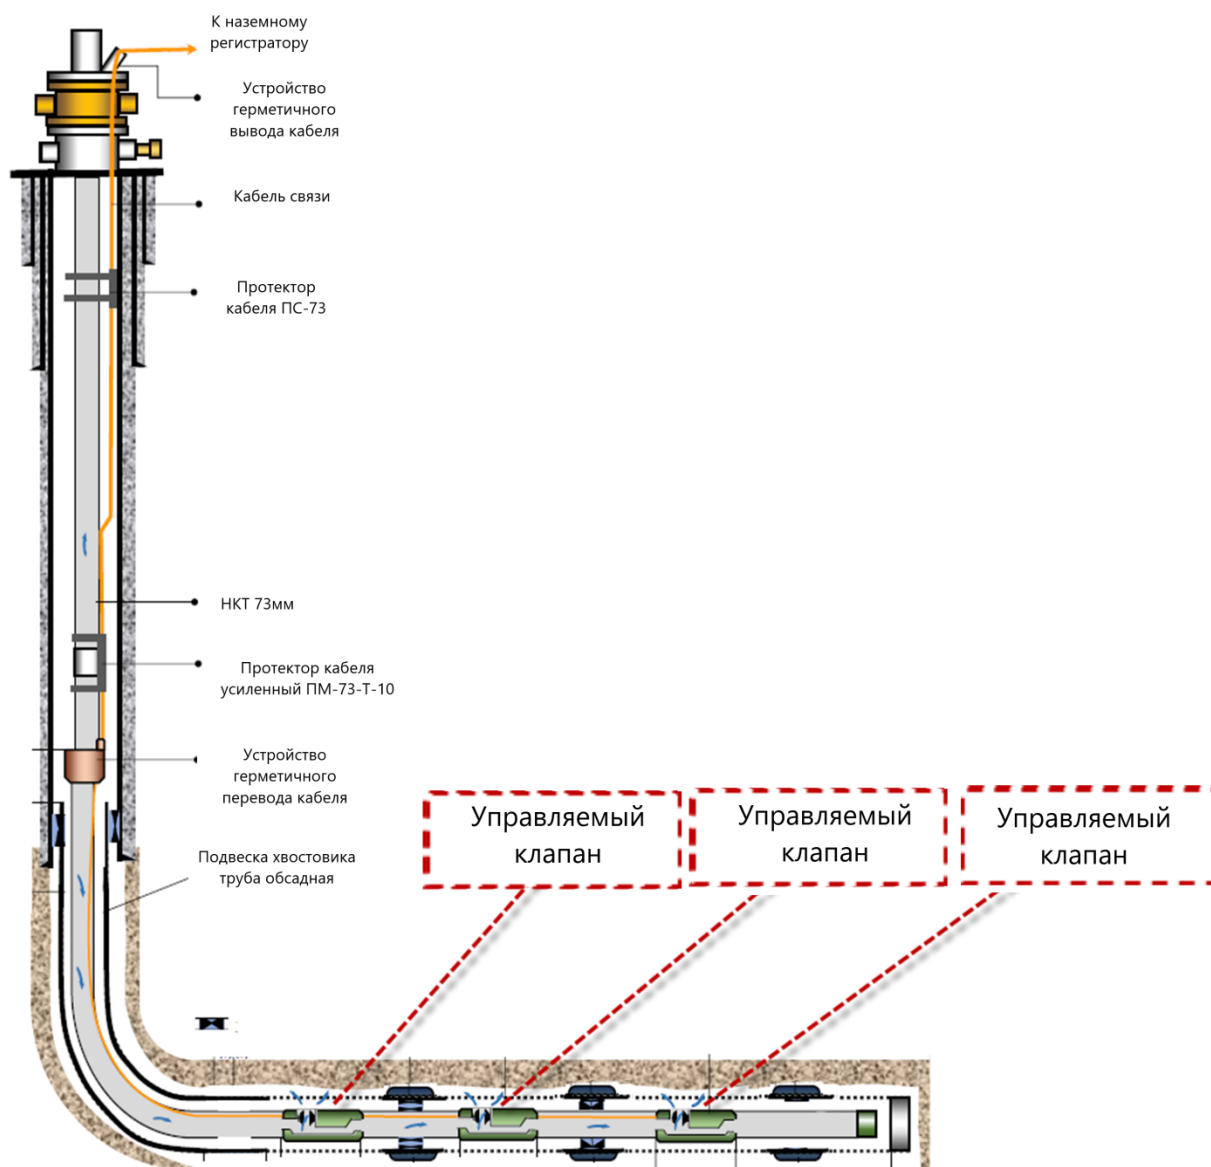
К наземному регистратору

Устройство герметичного вывода кабеля

Кабель связи

Протектор кабеля ПС-73

НКТ 73мм

Протектор кабеля усиленный ПМ-73-Т-10

Устройство герметичного перевода кабеля

Подвеска хвостовика труба обсадная

Управляемый клапан

Управляемый клапан

Управляемый клапан